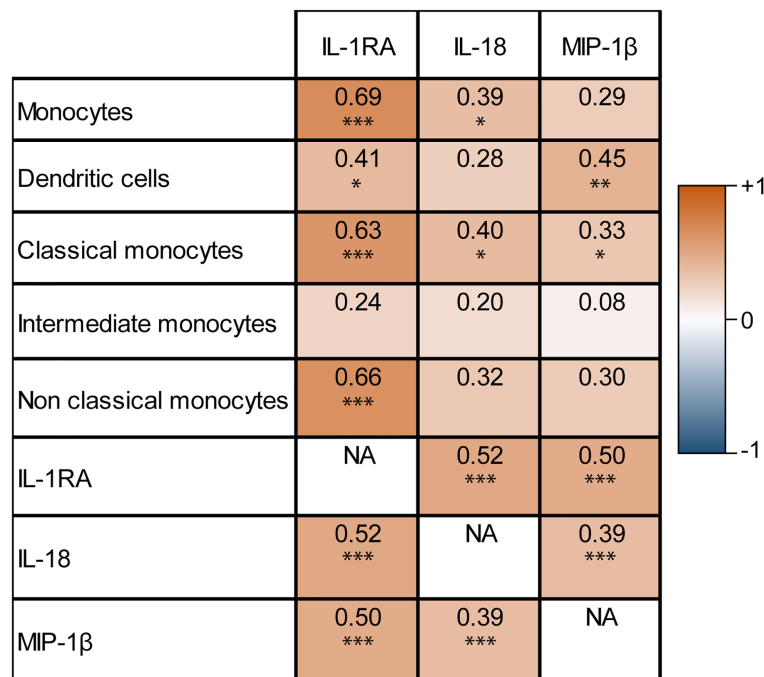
| | IL-1RA | IL-18 | MIP-1β |
|---|---|---|---|
| Monocytes | 0.69 *** | 0.39 * | 0.29 |
| Dendritic cells | 0.41 * | 0.28 | 0.45 ** |
| Classical monocytes | 0.63 *** | 0.40 * | 0.33 * |
| Intermediate monocytes | 0.24 | 0.20 | 0.08 |
| Non classical monocytes | 0.66 *** | 0.32 | 0.30 |
| IL-1RA | NA | 0.52 *** | 0.50 *** |
| IL-18 | 0.52 *** | NA | 0.39 *** |
| MIP-1β | 0.50 *** | 0.39 *** | NA |

+1
0
-1